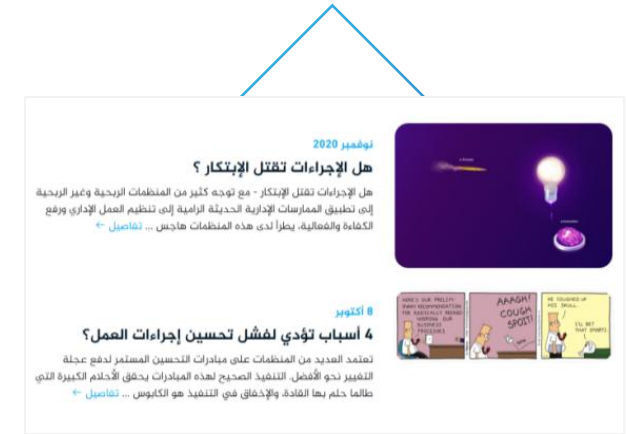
نوفمبر 2020

هل الإجراءات تقتل الإبتكار ؟

هل الإجراءات تقتل الإبتكار - مع توجه كثير من المنظمات الربحية وغير الربحية إلى تطبيق الممارسات الإدارية الحديثة الرامية إلى تنظيم العمل الإداري ورفع الكفاءة والفعالية، يطرأ لدى هذه المنظمات هاجس ... تفاصيل ←

8 أكتوبر

4 أسباب تؤدي لفشل تحسين إجراءات العمل؟

تعتمد العديد من المنظمات على مبادرات التحسين المستمر لدفع عجلة التغيير نحو الأفضل. التنفيذ الصحيح لهذه المبادرات يحقق الأحلام الكبيرة التي طالما حلم بها القادة، والإخفاق في التنفيذ هو الكابوس ... تفاصيل ←

HERE'S OUR PROJECT. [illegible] RECOMMENDATION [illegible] BASICALLY MEANS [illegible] NARROW OUR BUSINESS PROCESSES

AAAGH! COUGH SPIT!

HE SQUASHED UP HIS SKULL.

I'LL BET THAT SMARTS.